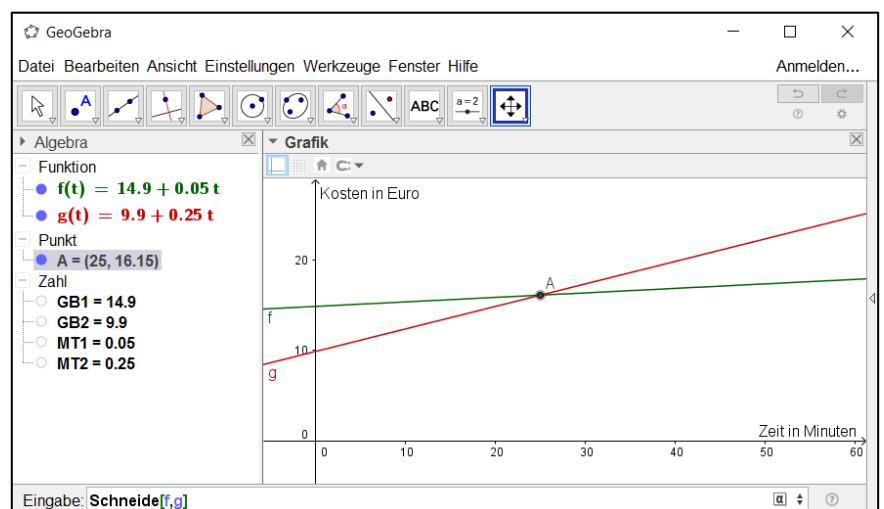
GeoGebra

Datei Bearbeiten Ansicht Einstellungen Werkzeuge Fenster Hilfe Anmelden...

ABC a=2

Algebra
Funktion
$f(t) = 14.9 + 0.05\,t$
$g(t) = 9.9 + 0.25\,t$
Punkt
A = (25, 16.15)
Zahl
GB1 = 14.9
GB2 = 9.9
MT1 = 0.05
MT2 = 0.25

Grafik
Kosten in Euro
20
10
0
A
f
g
Zeit in Minuten
0 10 20 30 40 50 60

Eingabe: Schneide[f,g]
α